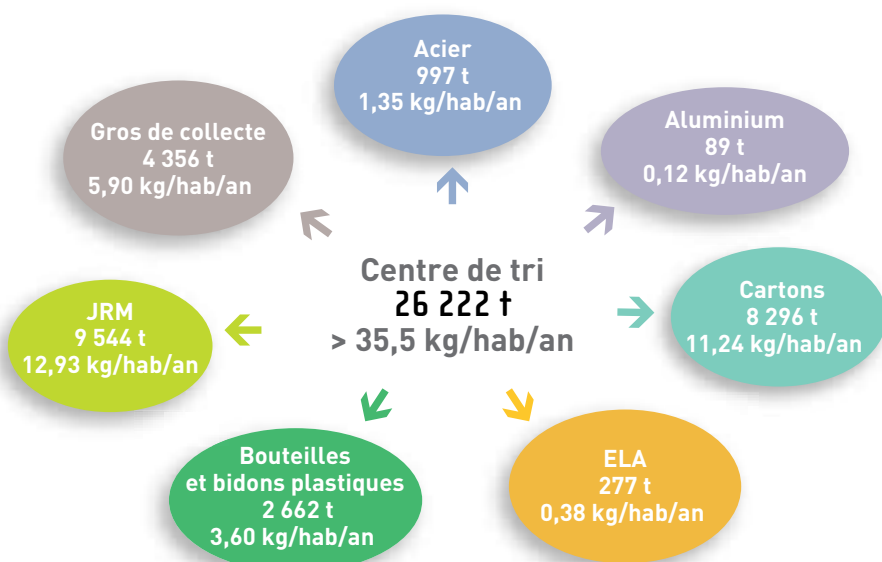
Acier
997 t
1,35 kg/hab/an

Gros de collecte
4 356 t
5,90 kg/hab/an

Aluminium
89 t
0,12 kg/hab/an

Centre de tri
26 222 t
> 35,5 kg/hab/an

JRM
9 544 t
12,93 kg/hab/an

Cartons
8 296 t
11,24 kg/hab/an

Bouteilles
et bidons plastiques
2 662 t
3,60 kg/hab/an

ELA
277 t
0,38 kg/hab/an